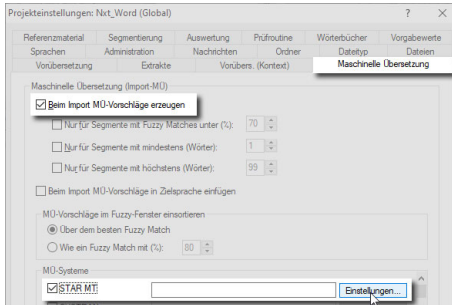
Projekteinstellungen: Nxt_Word (Global)

?

Referenzmaterial
Segmentierung
Auswertung
Prüfroutine
Wörterbücher
Vorgabewerte
Sprachen
Administration
Nachrichten
Ordner
Dateityp
Dateien
Vorübersetzung
Extrakte
Vorübers. (Kontext)
Maschinelle Übersetzung

Maschinelle Übersetzung (Import-MÜ)

Beim Import MÜ-Vorschläge erzeugen

Nur für Segmente mit Fuzzy Matches unter (%): 70

Nur für Segmente mit mindestens (Wörter): 1

Nur für Segmente mit höchstens (Wörter): 99

Beim Import MÜ-Vorschläge in Zielsprache einfügen

MÜ-Vorschläge im Fuzzy-Fenster einsortieren

Über dem besten Fuzzy Match

Wie ein Fuzzy Match mit (%): 80

MÜ-Systeme

STAR MT

Einstellungen...